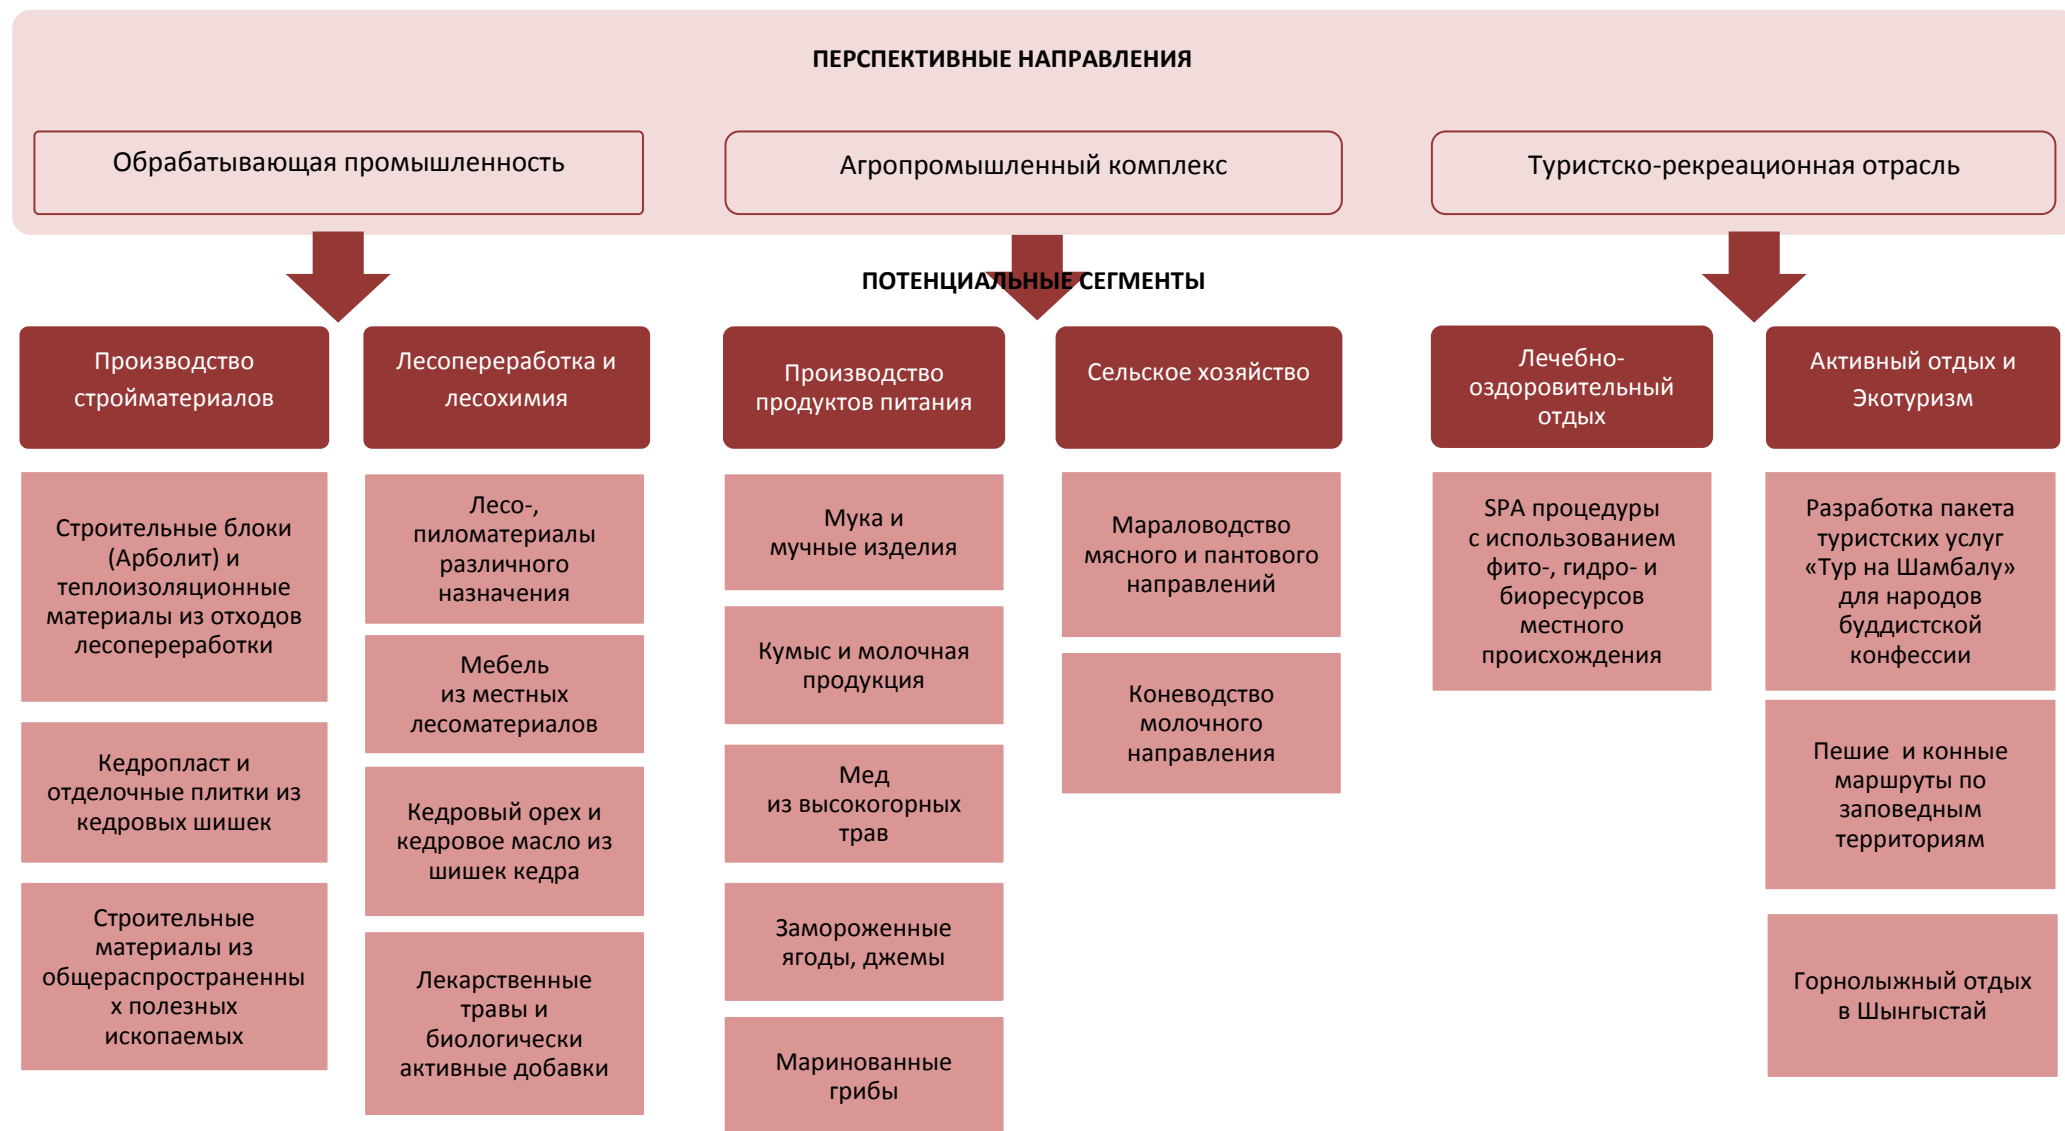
ПЕРСПЕКТИВНЫЕ НАПРАВЛЕНИЯ

Обрабатывающая промышленность

Агропромышленный комплекс

Туристско-рекреационная отрасль

ПОТЕНЦИАЛЬНЫЕ СЕГМЕНТЫ

Производство стройматериалов

Строительные блоки (Арболит) и теплоизоляционные материалы из отходов лесопереработки

Кедропласт и отделочные плитки из кедровых шишек

Строительные материалы из общераспространенных полезных ископаемых

Лесопереработка и лесохимия

Лесо-, пиломатериалы различного назначения

Мебель из местных лесоматериалов

Кедровый орех и кедровое масло из шишек кедра

Лекарственные травы и биологически активные добавки

Производство продуктов питания

Мука и мучные изделия

Кумыс и молочная продукция

Мед из высокогорных трав

Замороженные ягоды, джемы

Маринованные грибы

Сельское хозяйство

Мараловодство мясного и пантового направлений

Коневодство молочного направления

Лечебно-оздоровительный отдых

SPA процедуры с использованием фито-, гидро- и биоресурсов местного происхождения

Активный отдых и Экотуризм

Разработка пакета туристских услуг «Тур на Шамбалу» для народов буддистской конфессии

Пешие и конные маршруты по заповедным территориям

Горнолыжный отдых в Шыңгыстай